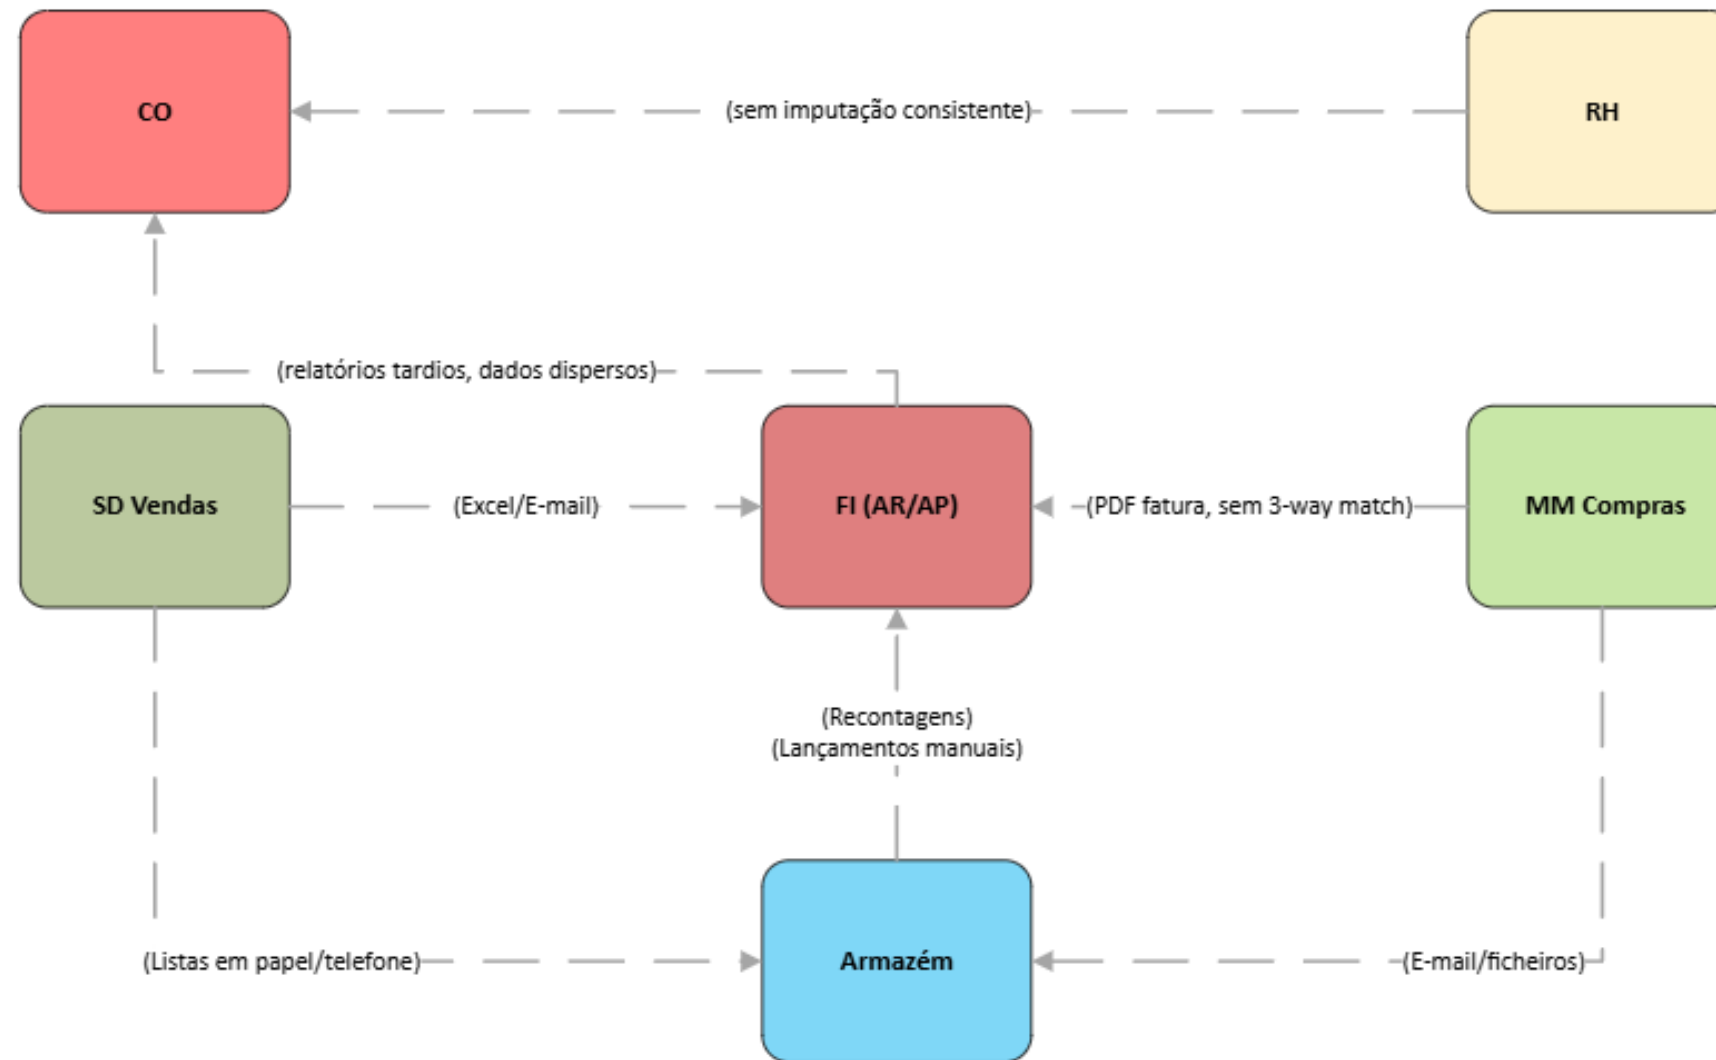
CO

(sem imputação consistente)

RH

(relatórios tardios, dados dispersos)

SD Vendas

(Excel/E-mail)

FI (AR/AP)

(PDF fatura, sem 3-way match)

MM Compras

(Recontagens)
(Lançamentos manuais)

(Listas em papel/telefone)

Armazém

(E-mail/ficheiros)